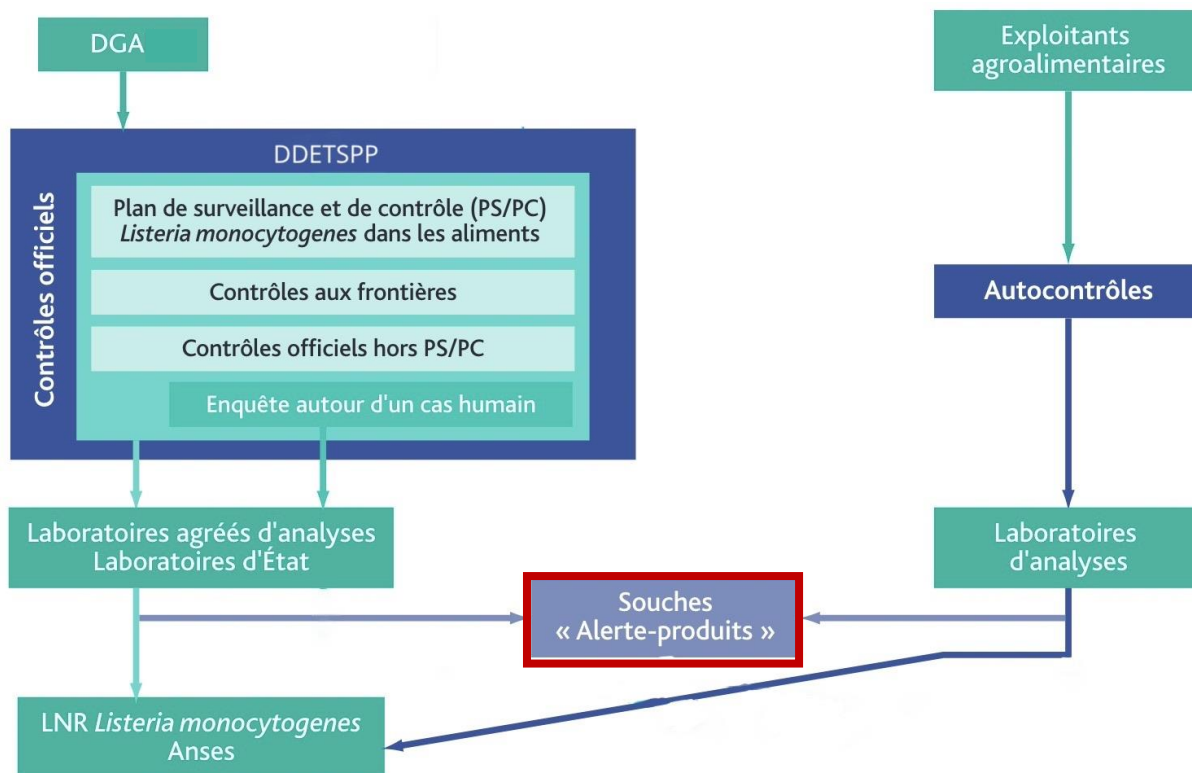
DGA

Exploitants agroalimentaires

DDETSPP

Contrôles officiels

Plan de surveillance et de contrôle (PS/PC) *Listeria monocytogenes* dans les aliments

Contrôles aux frontières

Contrôles officiels hors PS/PC

Enquête autour d'un cas humain

Autocontrôles

Laboratoires agréés d'analyses
Laboratoires d'État

Laboratoires d'analyses

Souches « Alerte-produits »

LNR *Listeria monocytogenes*
Anses